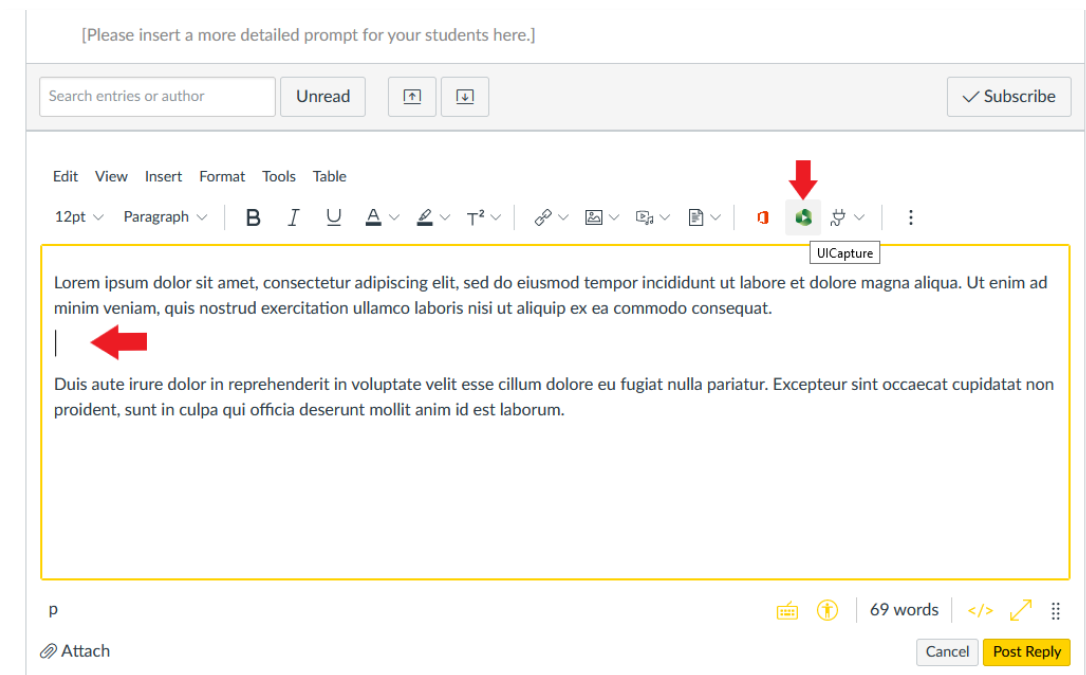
[Please insert a more detailed prompt for your students here.]

Search entries or author

Unread

Subscribe

Edit View Insert Format Tools Table

12pt Paragraph B I U A $T^2$

UICapture

Lorem ipsum dolor sit amet, consectetur adipiscing elit, sed do eiusmod tempor incididunt ut labore et dolore magna aliqua. Ut enim ad minim veniam, quis nostrud exercitation ullamco laboris nisi ut aliquip ex ea commodo consequat.

Duis aute irure dolor in reprehenderit in voluptate velit esse cillum dolore eu fugiat nulla pariatur. Excepteur sint occaecat cupidatat non proident, sunt in culpa qui officia deserunt mollit anim id est laborum.

p

69 words

</>

Attach

Cancel

Post Reply